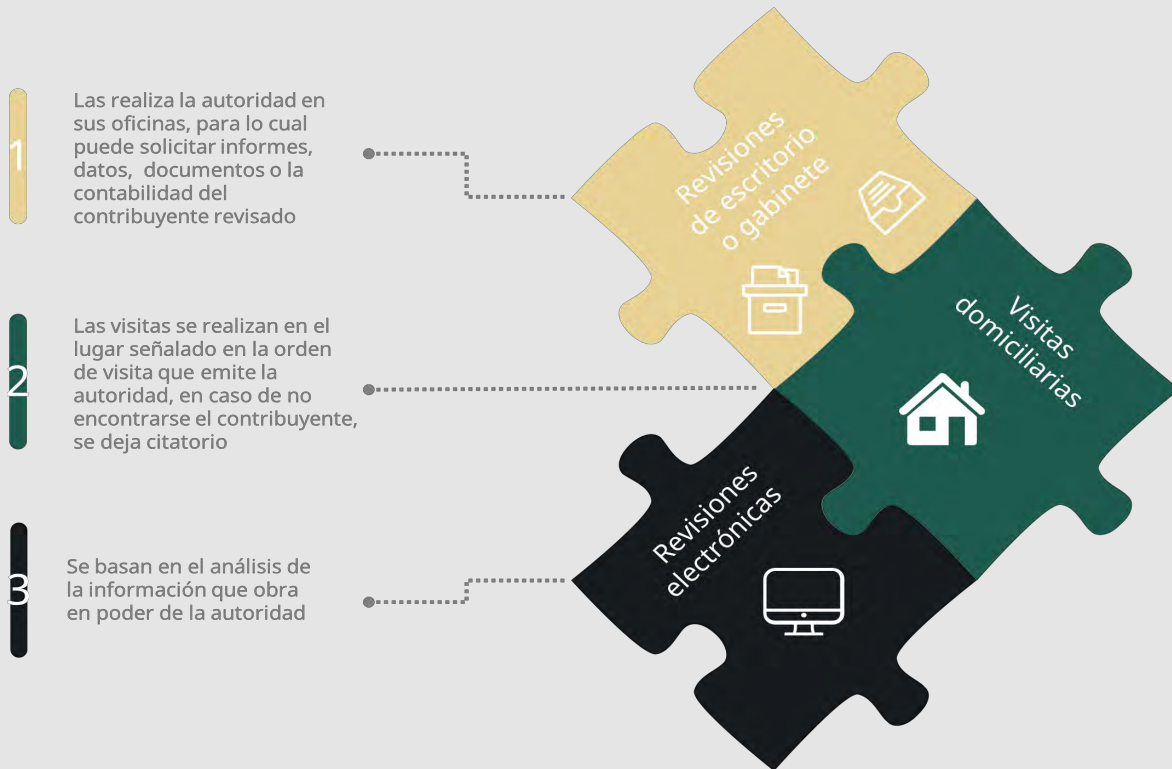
1

Las realiza la autoridad en sus oficinas, para lo cual puede solicitar informes, datos, documentos o la contabilidad del contribuyente revisado

2

Las visitas se realizan en el lugar señalado en la orden de visita que emite la autoridad, en caso de no encontrarse el contribuyente, se deja citatorio

3

Se basan en el análisis de la información que obra en poder de la autoridad

Revisiones de escritorio o gabinete

Visitas domiciliarias

Revisiones electrónicas